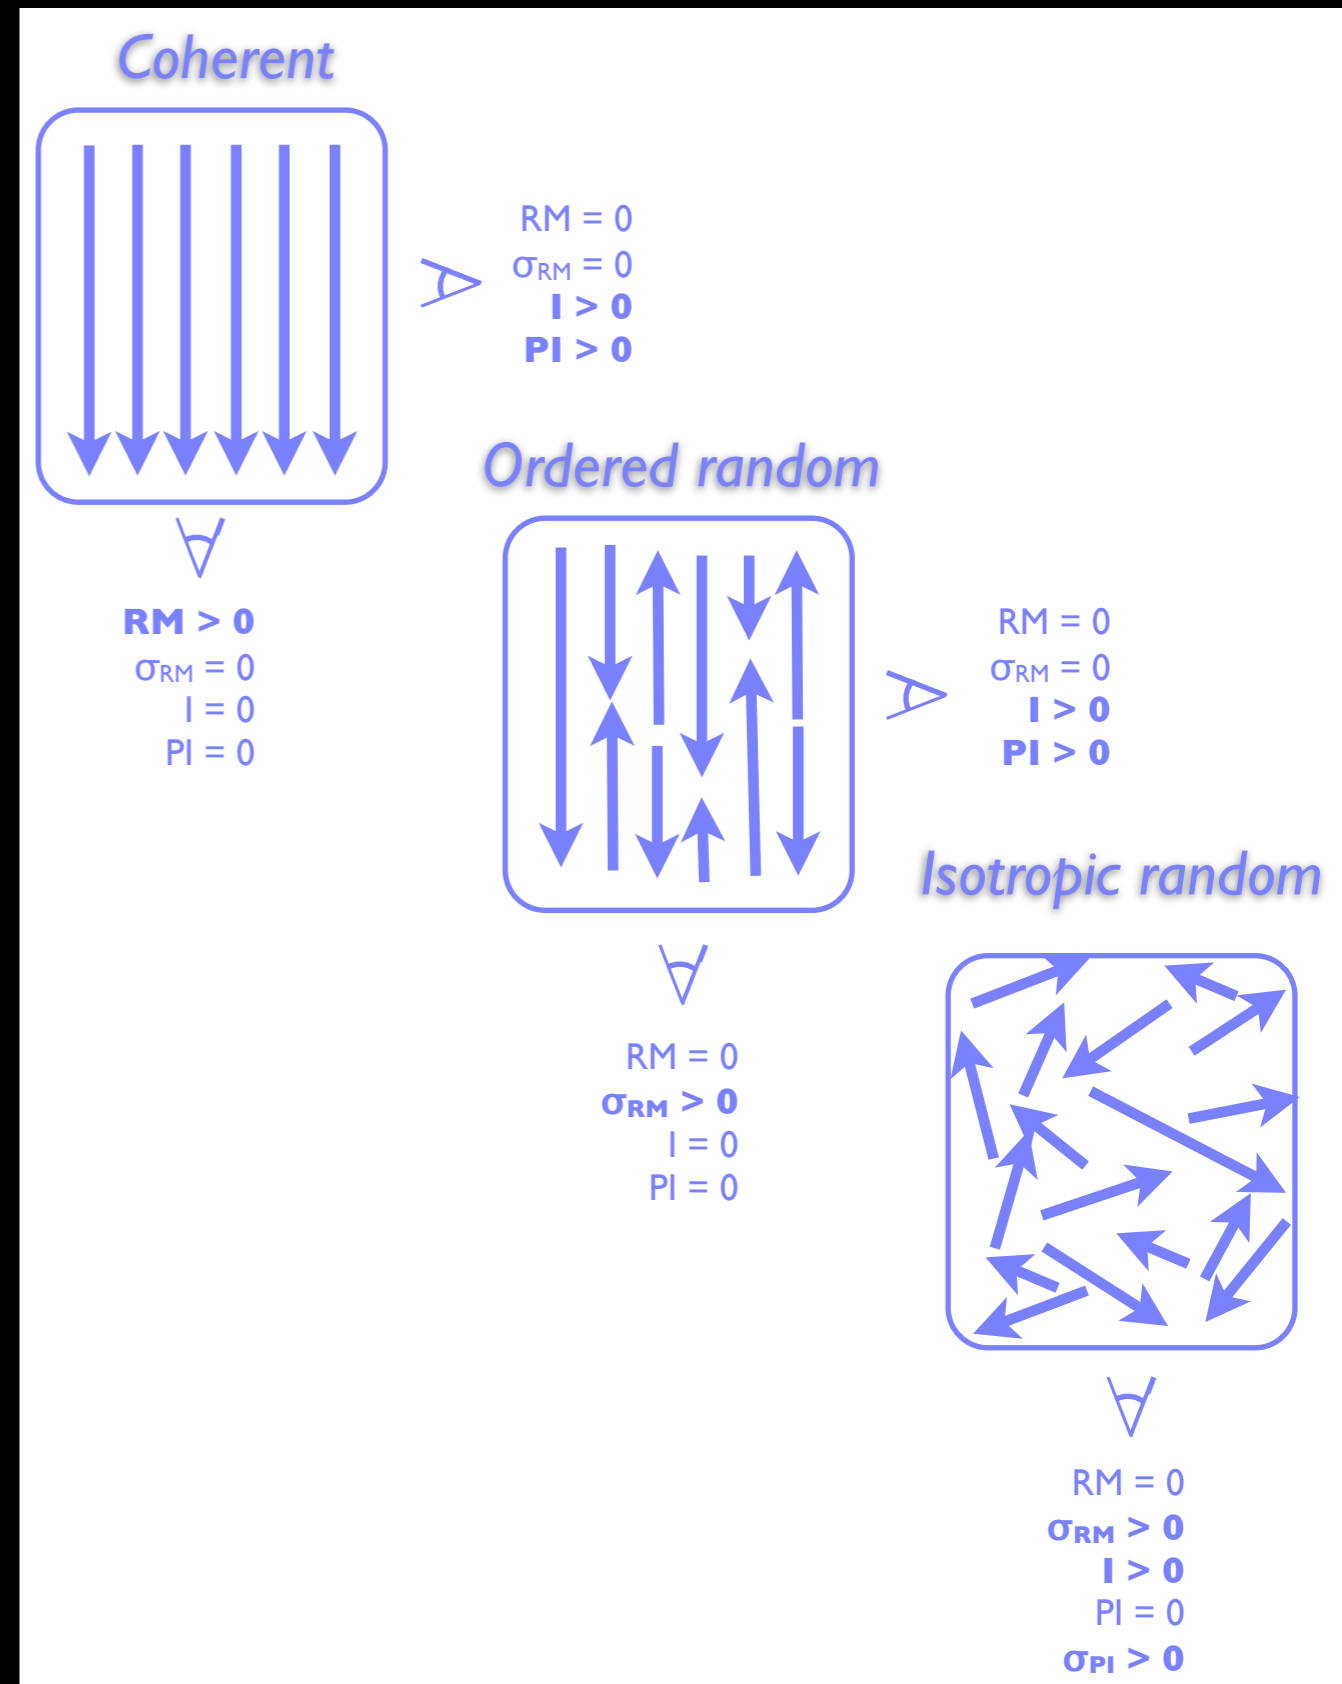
Coherent

RM = 0
$\sigma_{RM}$ = 0
I > 0
PI > 0

RM > 0
$\sigma_{RM}$ = 0
I = 0
PI = 0

Ordered random

RM = 0
$\sigma_{RM}$ = 0
I > 0
PI > 0

RM = 0
$\sigma_{RM}$ > 0
I = 0
PI = 0

Isotropic random

RM = 0
$\sigma_{RM}$ > 0
I > 0
PI = 0
$\sigma_{PI}$ > 0